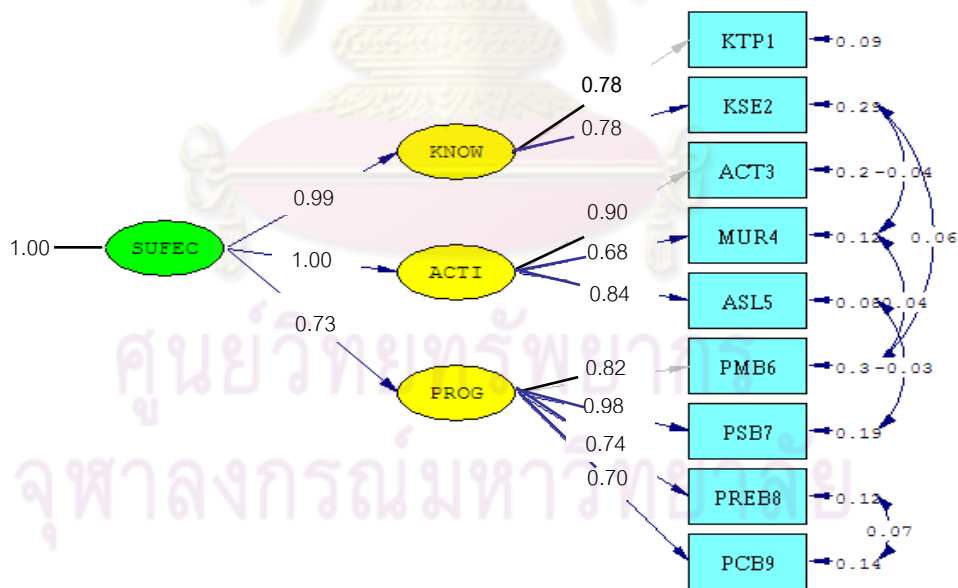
KTP1
0.09
0.78
KSE2
0.29
0.78
KNOW
ACT3
0.2
-0.04
0.99
0.90
1.00
SUFEC
1.00
MUR4
0.12
0.06
ACTI
0.68
ASL5
0.84
0.08
0.04
0.73
ศูนย์วิทยทรัพยากร
PMB6
0.82
0.3
-0.03
PROG
0.98
PSB7
0.19
0.74
จุฬาลงกรณ์มหาวิทยาลัย
0.70
PREB8
0.12
0.07
PCB9
0.14